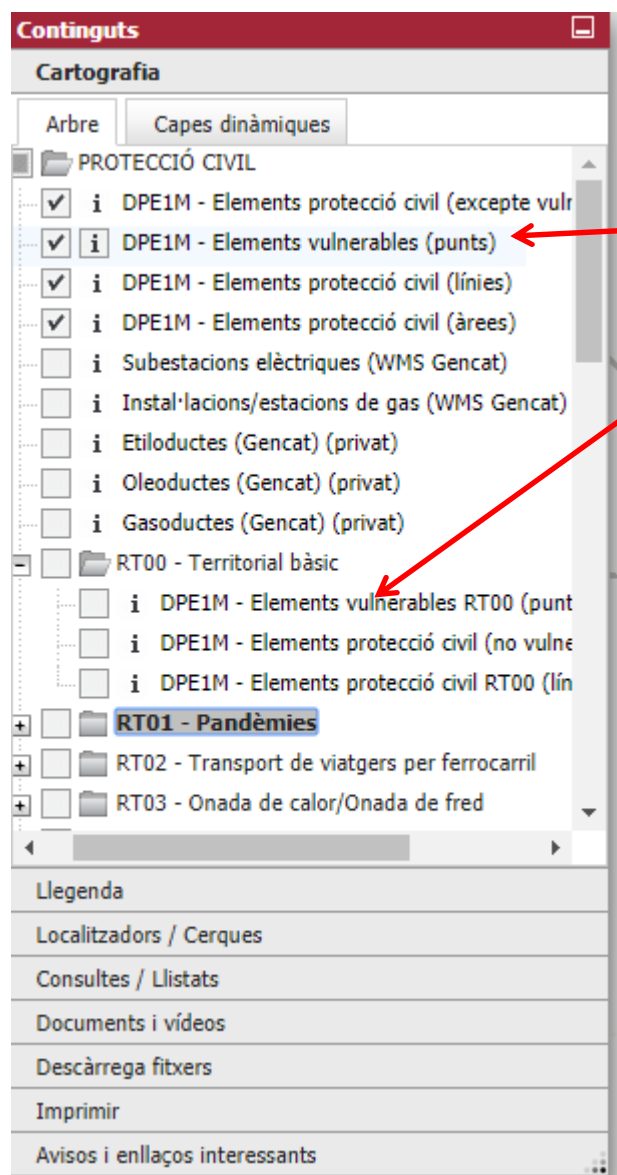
Continguts

Cartografia

Arbre | Capes dinàmiques

PROTECCIÓ CIVIL
i DPE1M - Elements protecció civil (excepte vulr
i DPE1M - Elements vulnerables (punts)
i DPE1M - Elements protecció civil (línies)
i DPE1M - Elements protecció civil (àrees)
i Subestacions elèctriques (WMS Gencat)
i Instal·lacions/estacions de gas (WMS Gencat)
i Etiloductes (Gencat) (privat)
i Oleoductes (Gencat) (privat)
i Gasoductes (Gencat) (privat)
RT00 - Territorial bàsic
i DPE1M - Elements vulnerables RT00 (punt
i DPE1M - Elements protecció civil (no vulne
i DPE1M - Elements protecció civil RT00 (lín
RT01 - Pandèmies
RT02 - Transport de viatgers per ferrocarril
RT03 - Onada de calor/Onada de fred

Llegenda
Localitzadors / Cerques
Consultes / Llistats
Documents i vídeos
Descàrrega fitxers
Imprimir
Avisos i enllaços interessants